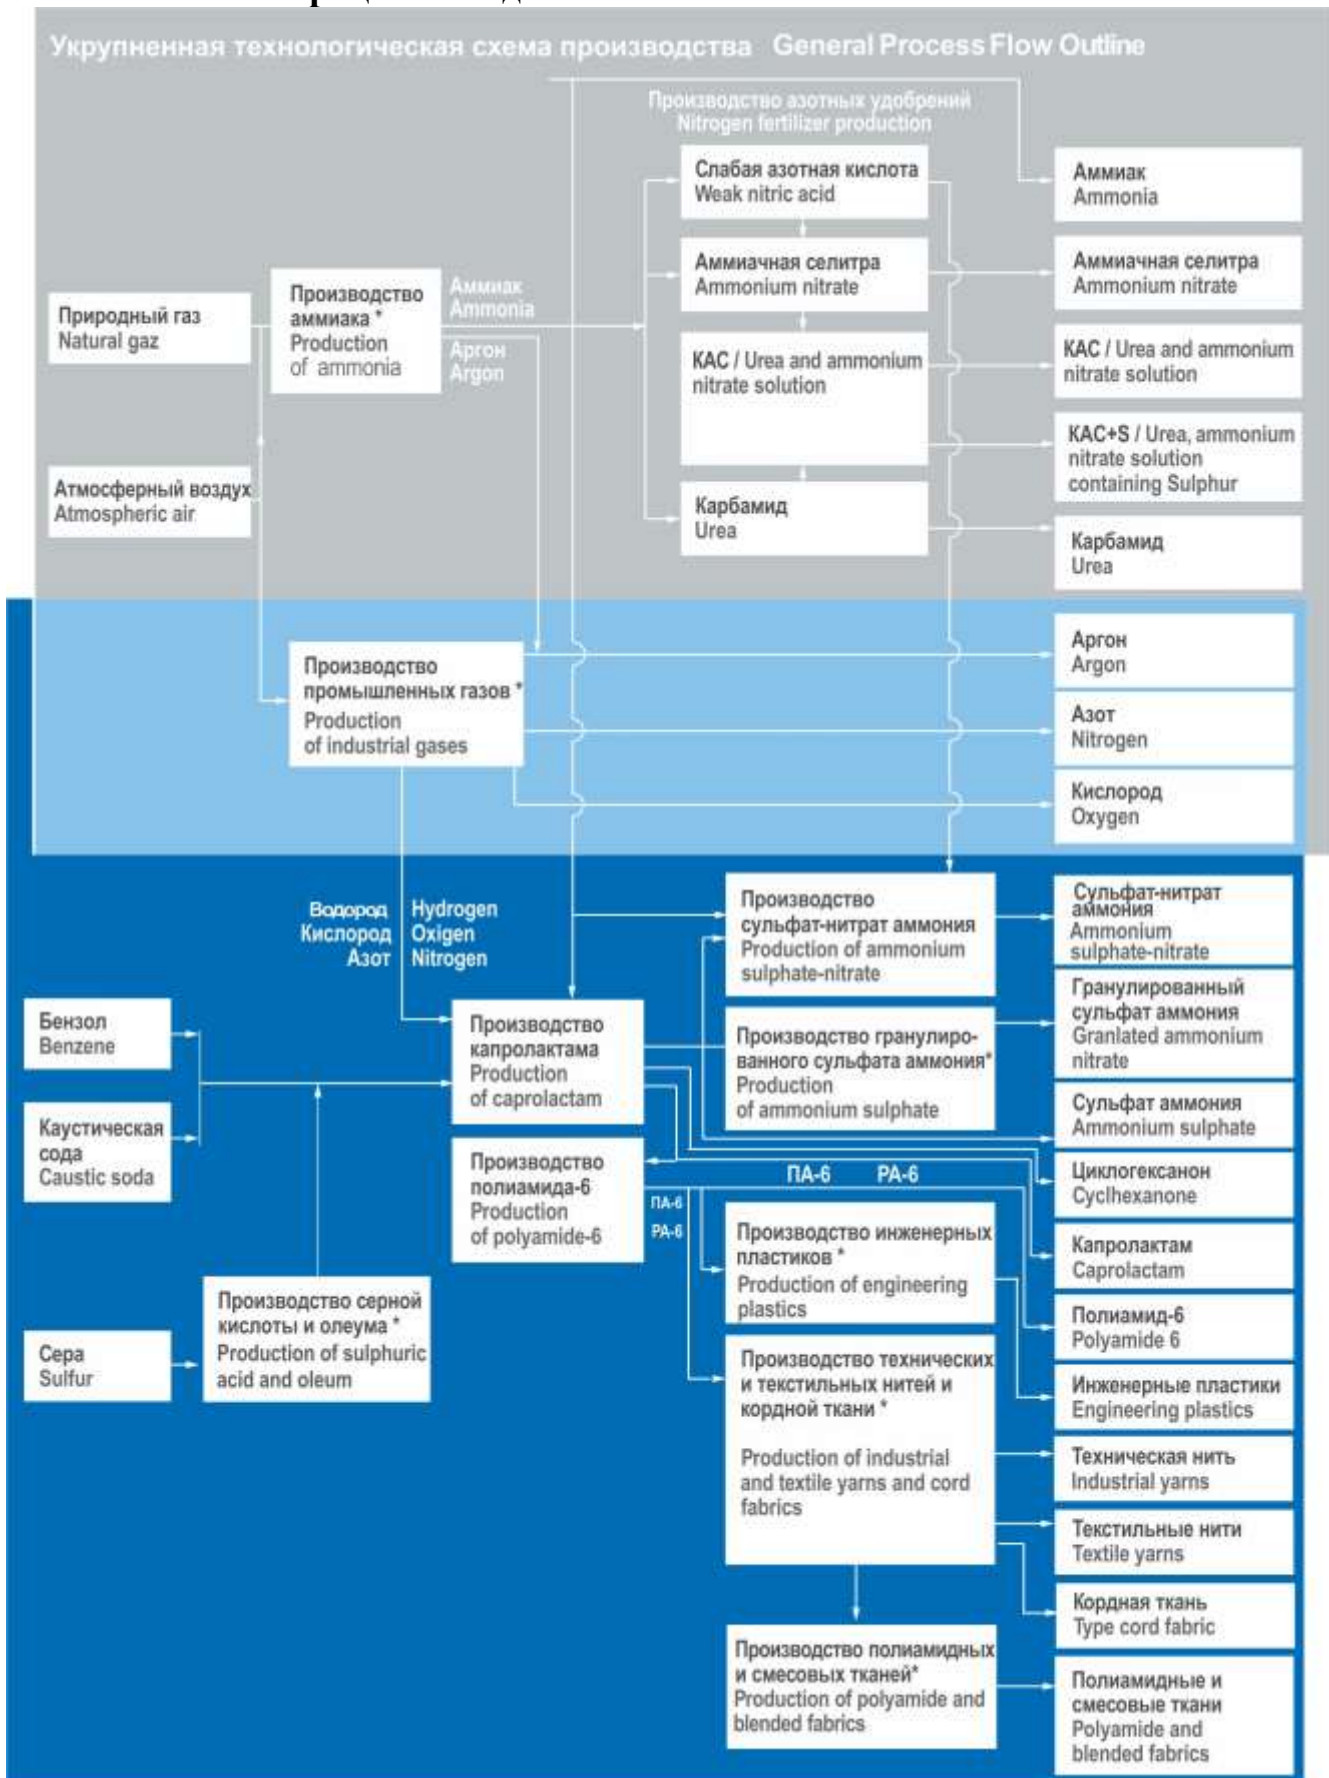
Укрупненная технологическая схема производства General Process Flow Outline

Производство азотных удобрений
Nitrogen fertilizer production

Природный газ
Natural gaz

Атмосферный воздух
Atmospheric air

Производство аммиака *
Production of ammonia

Аммиак
Ammonia

Аргон
Argon

Слабая азотная кислота
Weak nitric acid

Аммиачная селитра
Ammonium nitrate

КАС / Urea and ammonium nitrate solution

Карбамид
Urea

Аммиак
Ammonia

Аммиачная селитра
Ammonium nitrate

КАС / Urea and ammonium nitrate solution

КАС+S / Urea, ammonium nitrate solution containing Sulphur

Карбамид
Urea

Производство промышленных газов *
Production of industrial gases

Аргон
Argon

Азот
Nitrogen

Кислород
Oxygen

Водород
Кислород
Азот

Hydrogen
Oxigen
Nitrogen

Бензол
Benzene

Каустическая сода
Caustic soda

Сера
Sulfur

Производство серной кислоты и олеума *
Production of sulphuric acid and oleum

Производство капролактама
Production of caprolactam

Производство полиамида-6
Production of polyamide-6

ПА-6
РА-6

ПА-6 РА-6

Производство сульфат-нитрат аммония
Production of ammonium sulphate-nitrate

Производство гранулированного сульфата аммония*
Production of ammonium sulphate

Производство инженерных пластиков *
Production of engineering plastics

Производство технических и текстильных нитей и кордной ткани *
Production of industrial and textile yarns and cord fabrics

Производство полиамидных и смесовых тканей*
Production of polyamide and blended fabrics

Сульфат-нитрат аммония
Ammonium sulphate-nitrate

Гранулированный сульфат аммония
Granlated ammonium nitrate

Сульфат аммония
Ammonium sulphate

Циклогексанон
Cyclhexanone

Капролактам
Caprolactam

Полиамид-6
Polyamide 6

Инженерные пластики
Engineering plastics

Техническая нить
Industrial yarns

Текстильные нити
Textile yarns

Кордная ткань
Type cord fabric

Полиамидные и смесовые ткани
Polyamide and blended fabrics